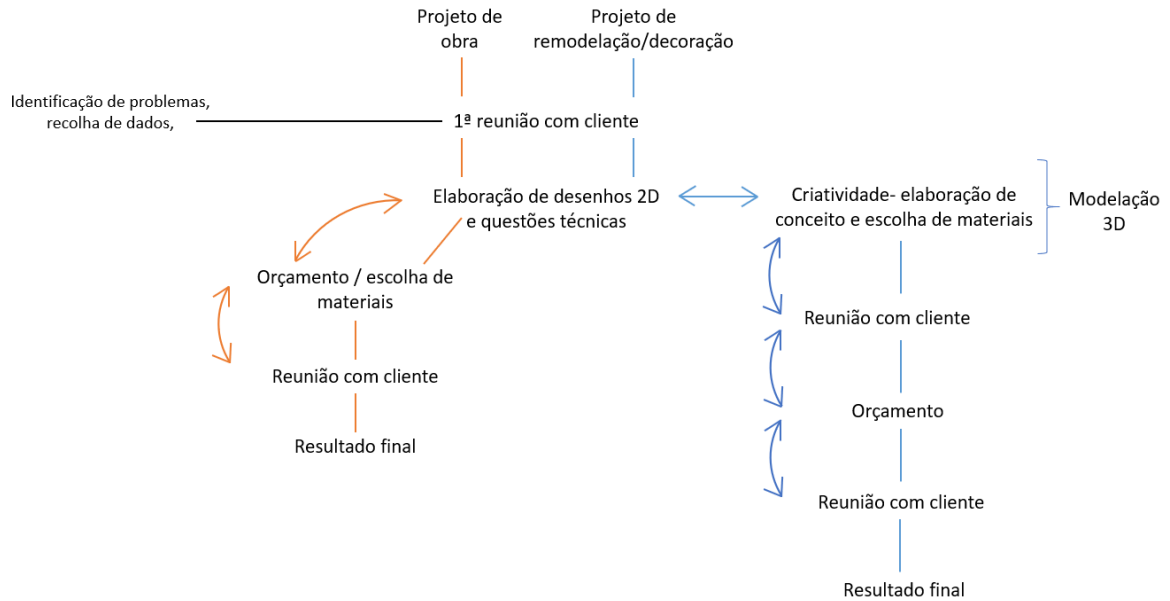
Projeto de obra

Projeto de remodelação/decoração

Identificação de problemas, recolha de dados,

1ª reunião com cliente

Elaboração de desenhos 2D e questões técnicas

Criatividade- elaboração de conceito e escolha de materiais

Modelação 3D

Orçamento / escolha de materiais

Reunião com cliente

Resultado final

Reunião com cliente

Orçamento

Reunião com cliente

Resultado final